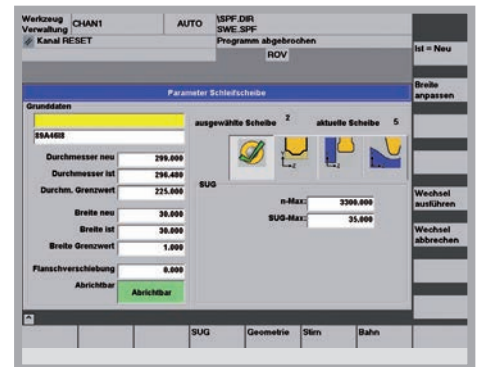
Werkzeug Verwaltung CHAN1 AUTO \SPF.DIR SWE.SPF
Kanal RESET Programm abgebrochen
ROV

Ist = Neu

Parameter Schleifscheibe

Breite anpassen

Grunddaten

89A46I8

ausgewählte Scheibe 2 aktuelle Scheibe 5

Durchmesser neu 299.000
Durchmesser ist 296.400
Durchm. Grenzwert 225.000

SUG

n-Max: 3300.000
SUG-Max: 35.000

Wechsel ausführen

Breite neu 30.000
Breite ist 30.000
Breite Grenzwert 1.000

Wechsel abbrechen

Flanschverschiebung 0.000
Abrichtbar Abrichtbar

SUG | Geometrie | Stirn | Bahn